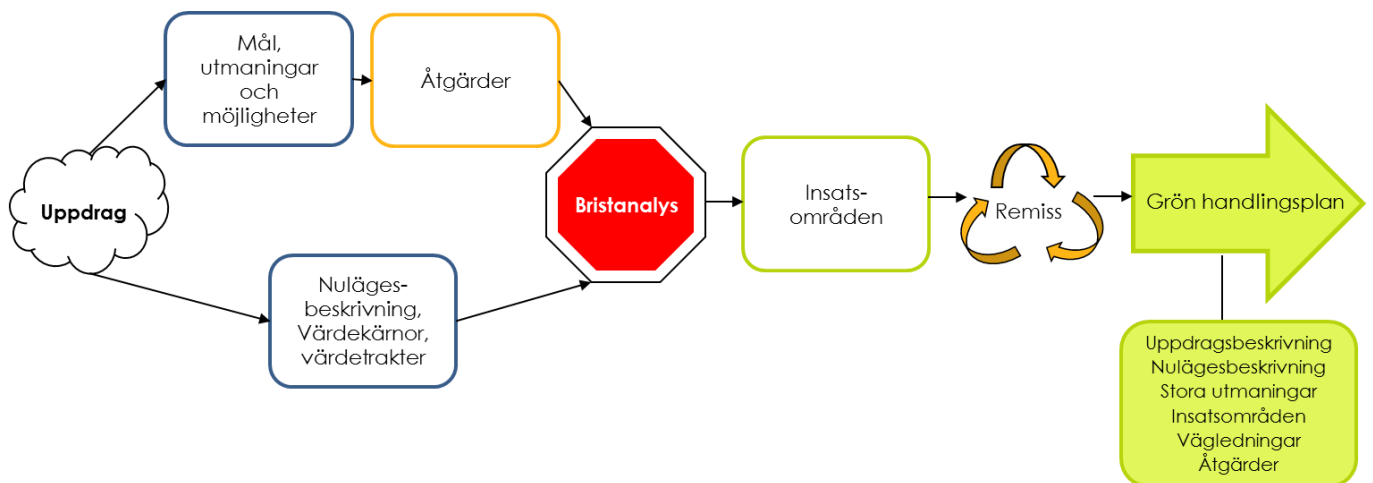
Uppdrag

Mål, utmaningar och möjligheter

Åtgärder

Nulägesbeskrivning, Värdekärnor, värdetrakter

Bristanalys

Insatsområden

Remiss

Grön handlingsplan

Uppdragsbeskrivning
Nulägesbeskrivning
Stora utmaningar
Insatsområden
Vägledningar
Åtgärder